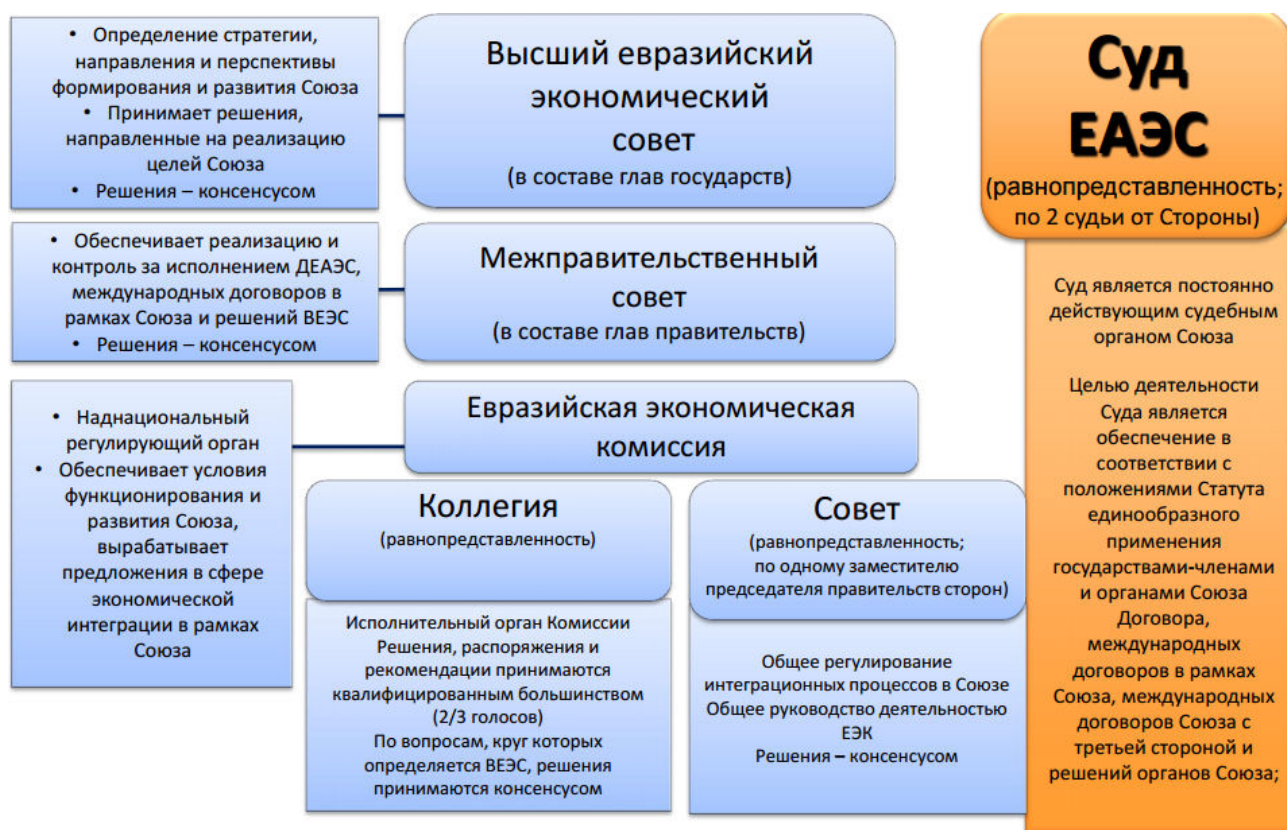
• Определение стратегии, направления и перспективы формирования и развития Союза
• Принимает решения, направленные на реализацию целей Союза
• Решения – консенсусом

Высший евразийский экономический совет
(в составе глав государств)

Суд ЕАЭС
(равнопредставленность; по 2 судьи от Стороны)

• Обеспечивает реализацию и контроль за исполнением ДЕАЭС, международных договоров в рамках Союза и решений ВЕЭС
• Решения – консенсусом

Межправительственный совет
(в составе глав правительств)

Суд является постоянно действующим судебным органом Союза

Целью деятельности Суда является обеспечение в соответствии с положениями Статута единообразного применения государствами-членами и органами Союза Договора, международных договоров в рамках Союза, международных договоров Союза с третьей стороной и решений органов Союза;

• Наднациональный регулирующий орган
• Обеспечивает условия функционирования и развития Союза, вырабатывает предложения в сфере экономической интеграции в рамках Союза

Евразийская экономическая комиссия

Коллегия
(равнопредставленность)

Исполнительный орган Комиссии
Решения, распоряжения и рекомендации принимаются квалифицированным большинством (2/3 голосов)
По вопросам, круг которых определяется ВЕЭС, решения принимаются консенсусом

Совет
(равнопредставленность; по одному заместителю председателя правительств сторон)

Общее регулирование интеграционных процессов в Союзе
Общее руководство деятельностью ЕЭК
Решения – консенсусом